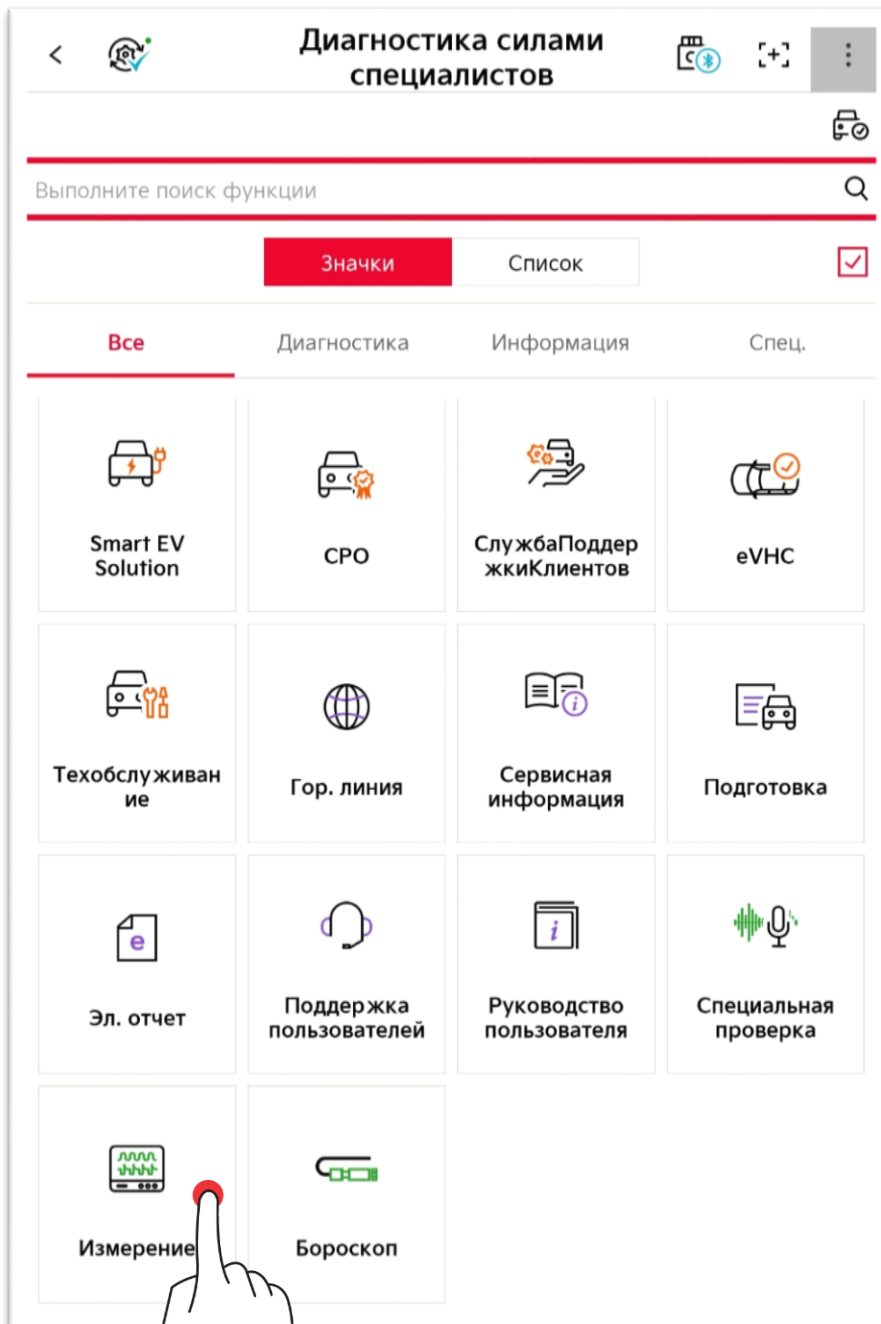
Диагностика силами специалистов

Выполните поиск функции

Значки Список

Все Диагностика Информация Спец.

Smart EV Solution

CPO

СлужбаПоддержкиКлиентов

eVHC

Техобслуживание

Гор. линия

Сервисная информация

Подготовка

e

Эл. отчет

Поддержка пользователей

i

Руководство пользователя

Специальная проверка

Измерение

Бороскоп